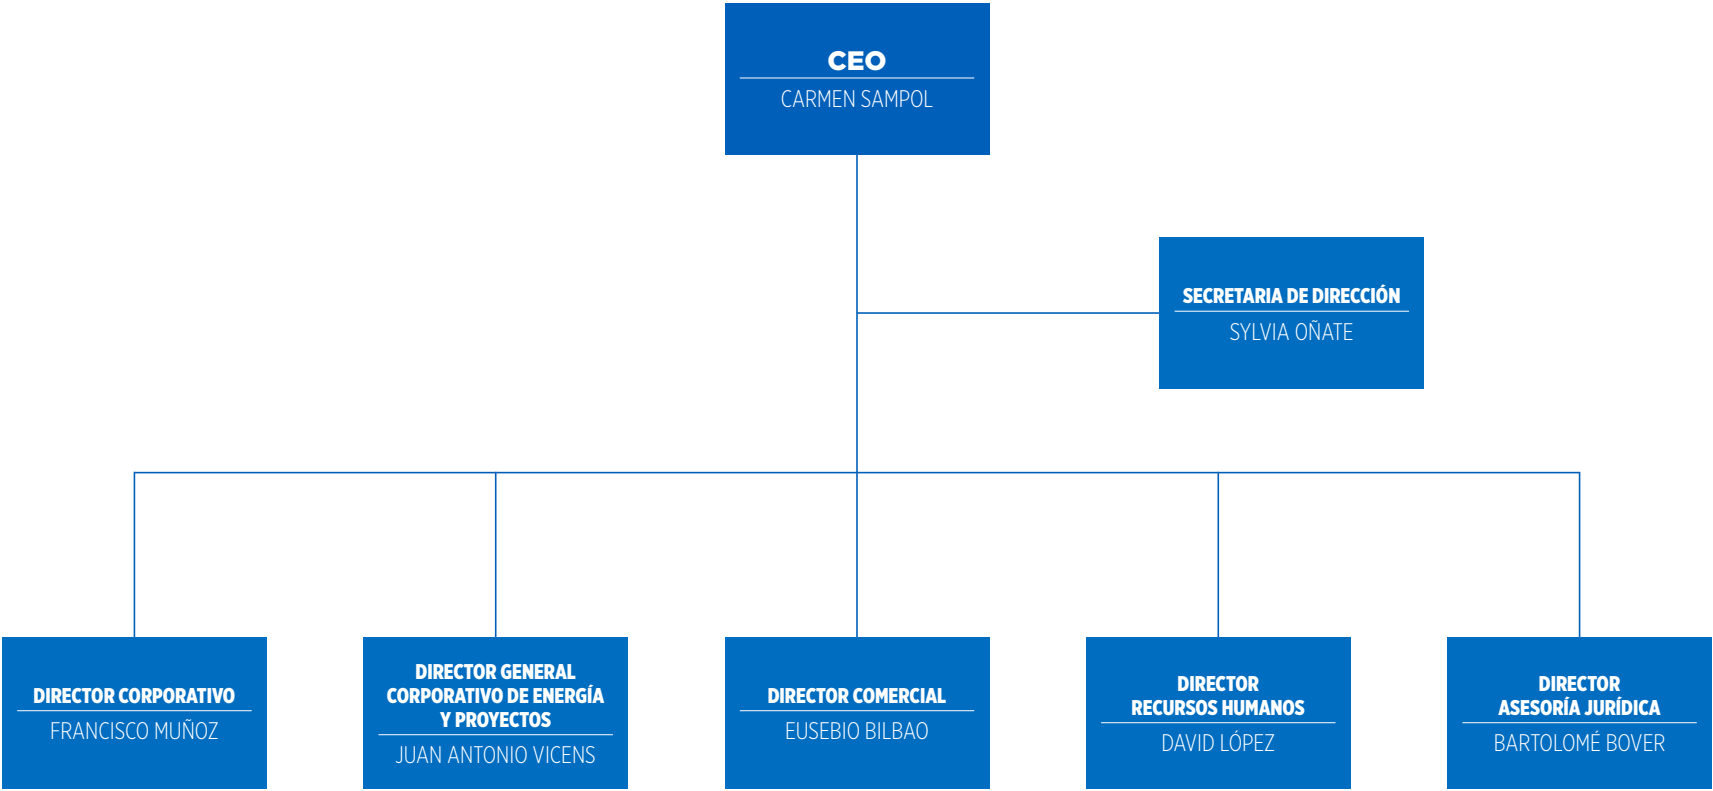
CEO
CARMEN SAMPOL

SECRETARIA DE DIRECCIÓN
SYLVIA OÑATE

DIRECTOR CORPORATIVO
FRANCISCO MUÑOZ

DIRECTOR GENERAL CORPORATIVO DE ENERGÍA Y PROYECTOS
JUAN ANTONIO VICENS

DIRECTOR COMERCIAL
EUSEBIO BILBAO

DIRECTOR RECURSOS HUMANOS
DAVID LÓPEZ

DIRECTOR ASESORÍA JURÍDICA
BARTOLOMÉ BOVER